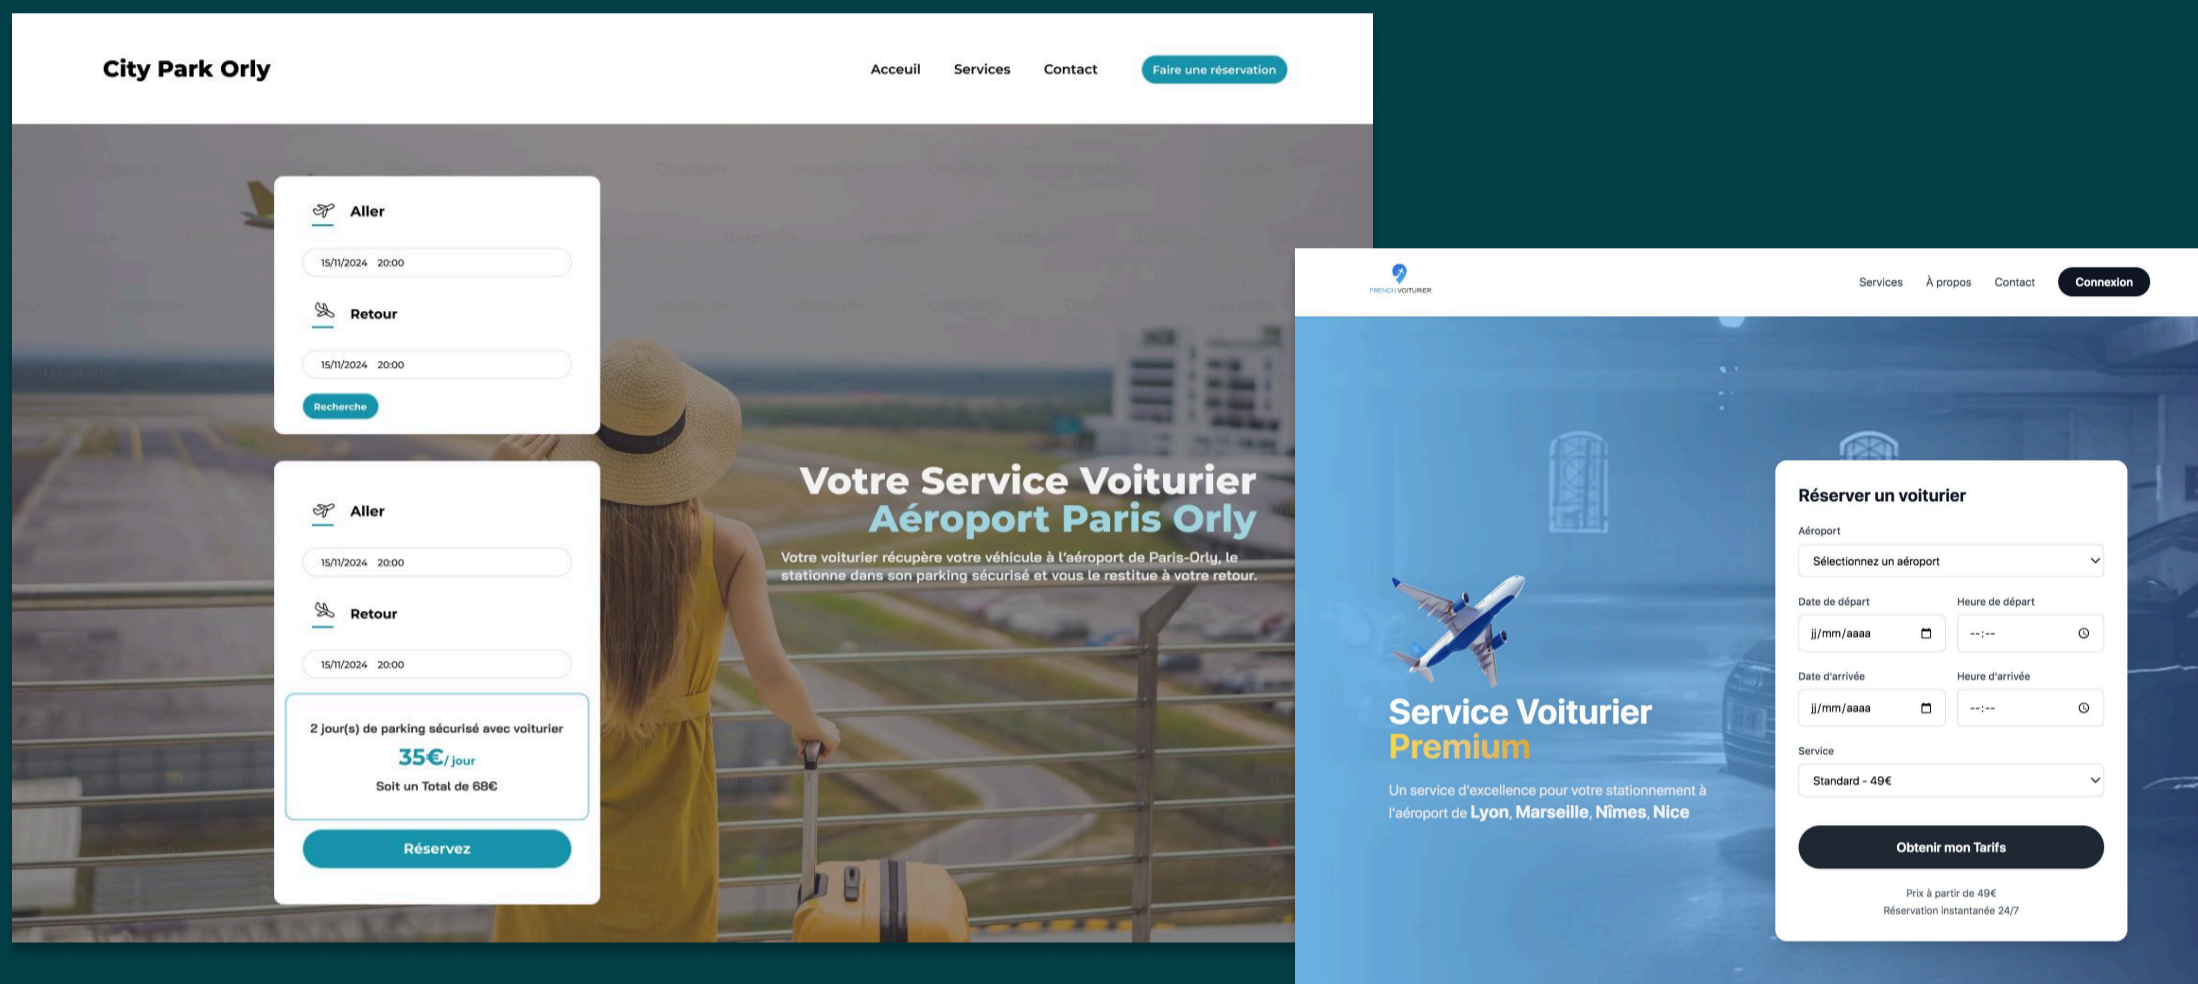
City Park Orly

Acceuil Services Contact Faire une réservation

Aller

15/11/2024 20:00

Retour

15/11/2024 20:00

Recherche

Aller

15/11/2024 20:00

Retour

15/11/2024 20:00

2 jour(s) de parking sécurisé avec voiturier

35€/jour

Soit un Total de 68€

Réservez

Votre Service Voiturier
Aéroport Paris Orly

Votre voiturier récupère votre véhicule à l'aéroport de Paris-Orly, le stationne dans son parking sécurisé et vous le restitue à votre retour.

FRENCH VOITURIER

Services À propos Contact Connexion

Service Voiturier
Premium

Un service d'excellence pour votre stationnement à l'aéroport de Lyon, Marseille, Nîmes, Nice

Réserver un voiturier

Aéroport

Sélectionnez un aéroport

Date de départ

jj/mm/aaaa

Heure de départ

--:--

Date d'arrivée

jj/mm/aaaa

Heure d'arrivée

--:--

Service

Standard - 49€

Obtenir mon Tarifs

Prix à partir de 49€
Réservation instantanée 24/7